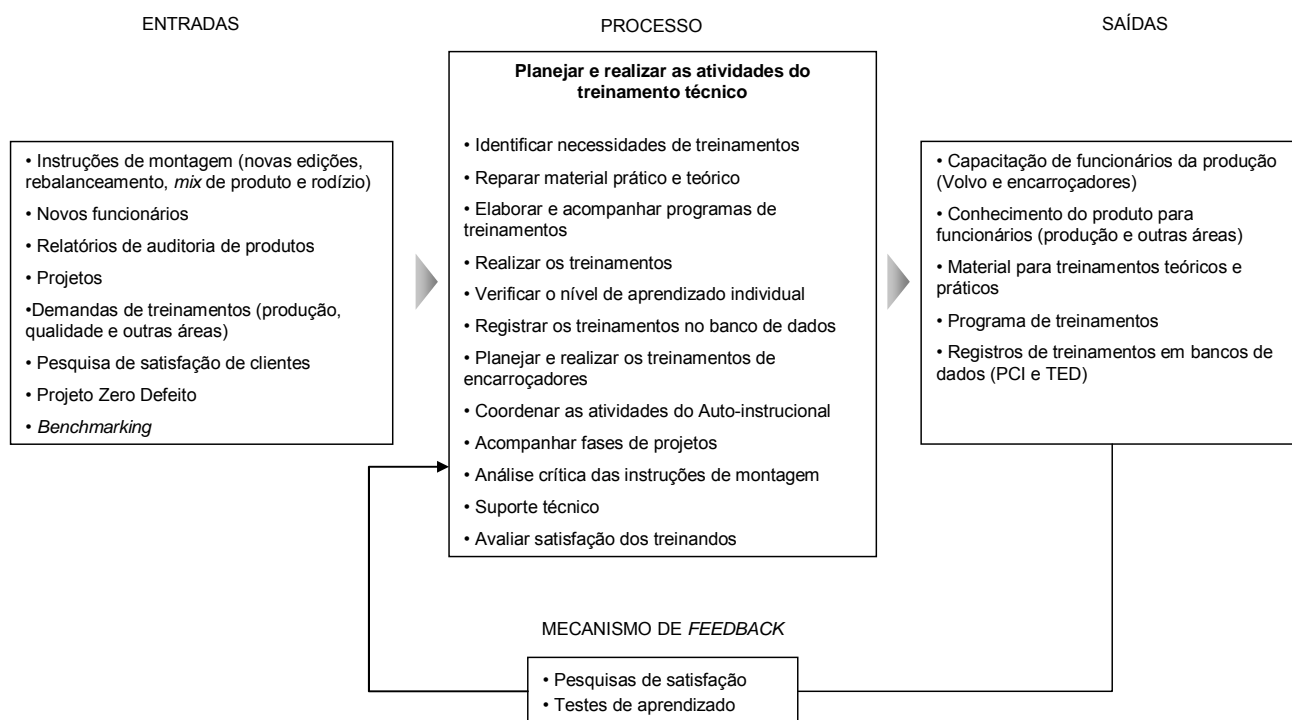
ENTRADAS

• Instruções de montagem (novas edições, rebalanceamento, mix de produto e rodízio)
• Novos funcionários
• Relatórios de auditoria de produtos
• Projetos
•Demandas de treinamentos (produção, qualidade e outras áreas)
• Pesquisa de satisfação de clientes
• Projeto Zero Defeito
• Benchmarking

PROCESSO

Planejar e realizar as atividades do treinamento técnico

• Identificar necessidades de treinamentos
• Reparar material prático e teórico
• Elaborar e acompanhar programas de treinamentos
• Realizar os treinamentos
• Verificar o nível de aprendizado individual
• Registrar os treinamentos no banco de dados
• Planejar e realizar os treinamentos de encarroçadores
• Coordenar as atividades do Auto-instrucional
• Acompanhar fases de projetos
• Análise crítica das instruções de montagem
• Suporte técnico
• Avaliar satisfação dos treinandos

SAÍDAS

• Capacitação de funcionários da produção (Volvo e encarroçadores)
• Conhecimento do produto para funcionários (produção e outras áreas)
• Material para treinamentos teóricos e práticos
• Programa de treinamentos
• Registros de treinamentos em bancos de dados (PCI e TED)

MECANISMO DE FEEDBACK

• Pesquisas de satisfação
• Testes de aprendizado